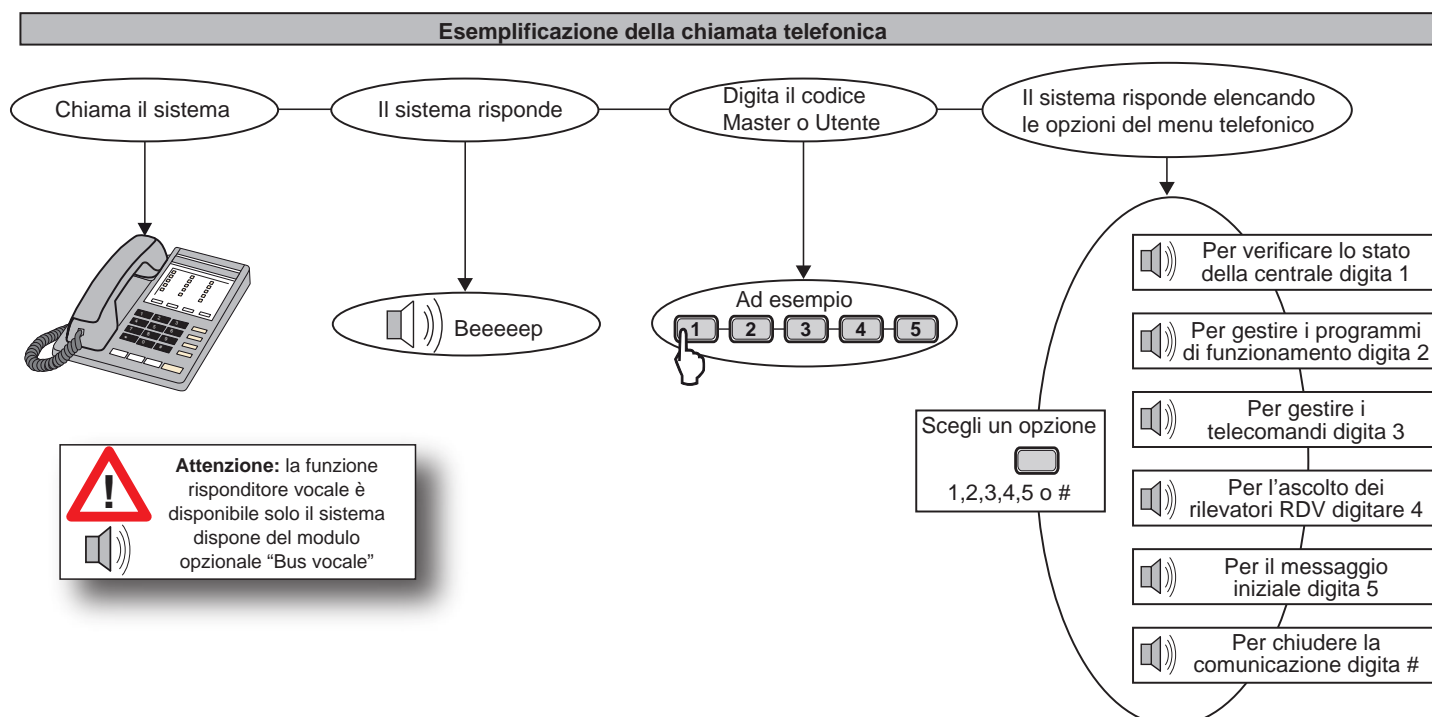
Esemplificazione della chiamata telefonica

Chiama il sistema

Il sistema risponde

Digita il codice Master o Utente

Il sistema risponde elencando le opzioni del menu telefonico

Beeeeep

Ad esempio

1 2 3 4 5

Per verificare lo stato della centrale digita 1

Per gestire i programmi di funzionamento digita 2

Per gestire i telecomandi digita 3

Per l'ascolto dei rilevatori RDV digitare 4

Per il messaggio iniziale digita 5

Per chiudere la comunicazione digita #

Scegli un opzione

1,2,3,4,5 o #

**Attenzione:** la funzione risponditore vocale è disponibile solo il sistema dispone del modulo opzionale "Bus vocale"